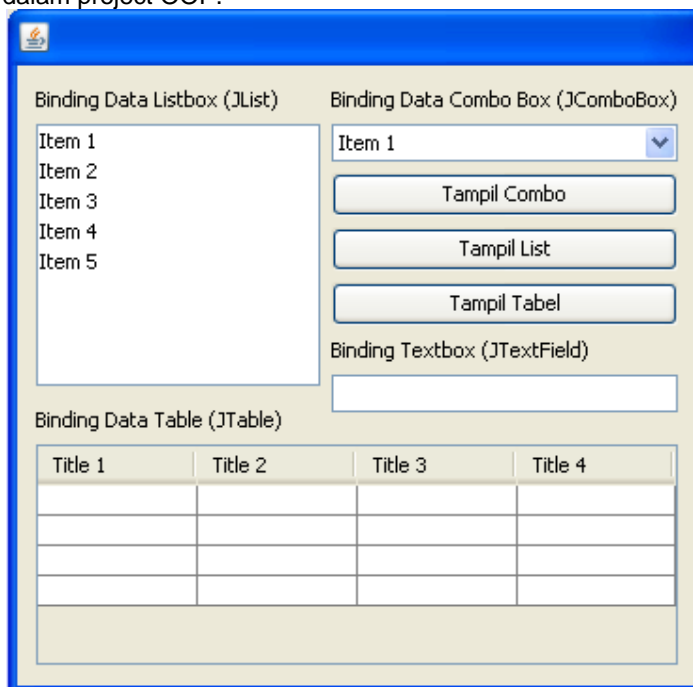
dalam project OOP:

Binding Data Listbox (JList)

Item 1
Item 2
Item 3
Item 4
Item 5

Binding Data Combo Box (JComboBox)

Item 1

Tampil Combo

Tampil List

Tampil Tabel

Binding Textbox (JTextField)

Binding Data Table (JTable)

| Title 1 | Title 2 | Title 3 | Title 4 |
|---|---|---|---|
| | | | |
| | | | |
| | | | |
| | | | |